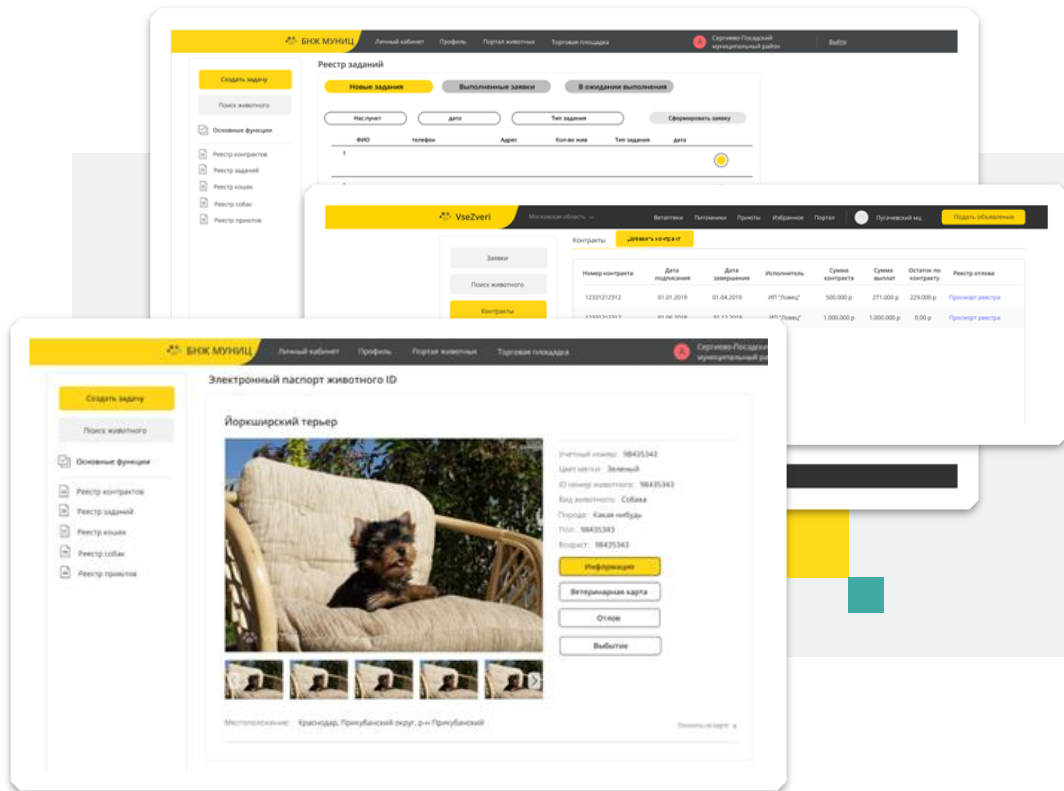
БНЖ МУНИЦ Личный кабинет Профиль Портал животных Торговая площадка А Сергиево-Посадский муниципальный район Выйти

Создать задачу
Поиск животного
Основные функции
Реестр контрактов
Реестр заданий
Реестр кошек
Реестр собак
Реестр приютов

Реестр заданий

Новые задания | Выполненные заявки | В ожидании выполнения

Нас.пункт | дата | Тип задания | Сформировать заявку

| ФИО | телефон | Адрес | Кол-во жив | Тип задания | дата |
|---|---|---|---|---|---|
| 1 | | | | | |

VseZveri Московская область Ветаптеки Питомники Приюты Избранное Портал Пугачевский мц Подать объявление

Заявки
Поиск животного
Контракты

Контракты | Добавить контракт

| Номер контракта | Дата подписания | Дата завершения | Исполнитель | Сумма контракта | Сумма выплат | Остаток по контракту | Реестр отлова |
|---|---|---|---|---|---|---|---|
| 12331212312 | 01.01.2019 | 01.04.2019 | ИП "Ловец" | 500.000 р | 271.000 р | 229.000 р | Просмотр реестра |
| 12331212312 | 01.06.2018 | 31.12.2018 | ИП "Ловец" | 1.000.000 р | 1.000.000 р | 0.00 р | Просмотр реестра |

БНЖ МУНИЦ Личный кабинет Профиль Портал животных Торговая площадка А Сергиево-Посадский муниципальный ра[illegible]

Создать задачу
Поиск животного
Основные функции
Реестр контрактов
Реестр заданий
Реестр кошек
Реестр собак
Реестр приютов

Электронный паспорт животного ID

Йоркширский терьер

Учетный номер: 98435343
Цвет метки: Зеленый
ID номер животного: 98435343
Вид животного: Собака
Порода: Какая-нибудь
Пол: 98435343
Возраст: 98435343

Информация
Ветеринарная карта
Отлов
Выбытие

Местоположение: Краснодар, Прикубанский округ, р-н Прикубанский
Показать на карте